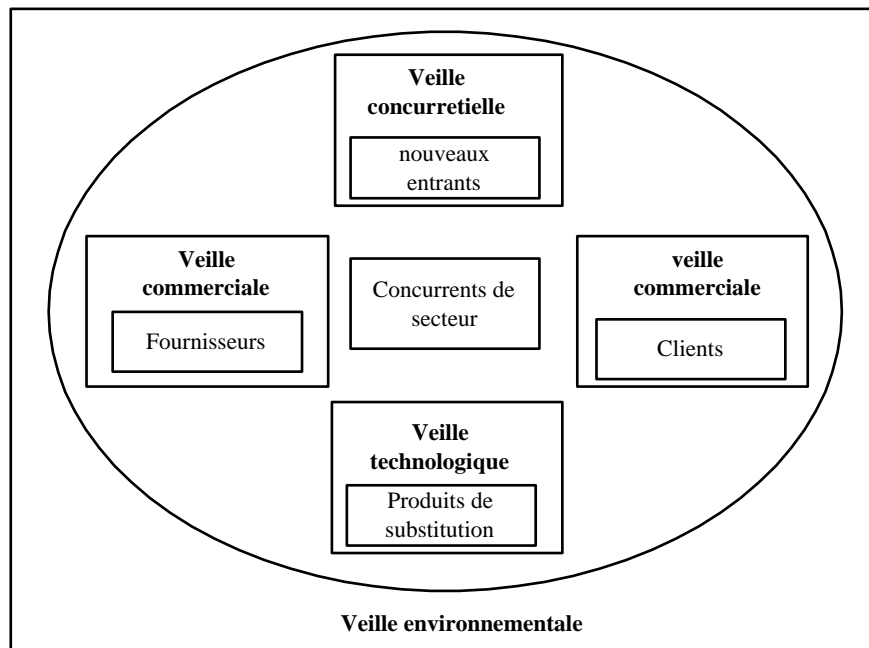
**Veille concurretielle**

nouveaux entrants

**Veille commerciale**

Fournisseurs

Concurrents de secteur

**veille commerciale**

Clients

**Veille technologique**

Produits de substitution

**Veille environnementale**